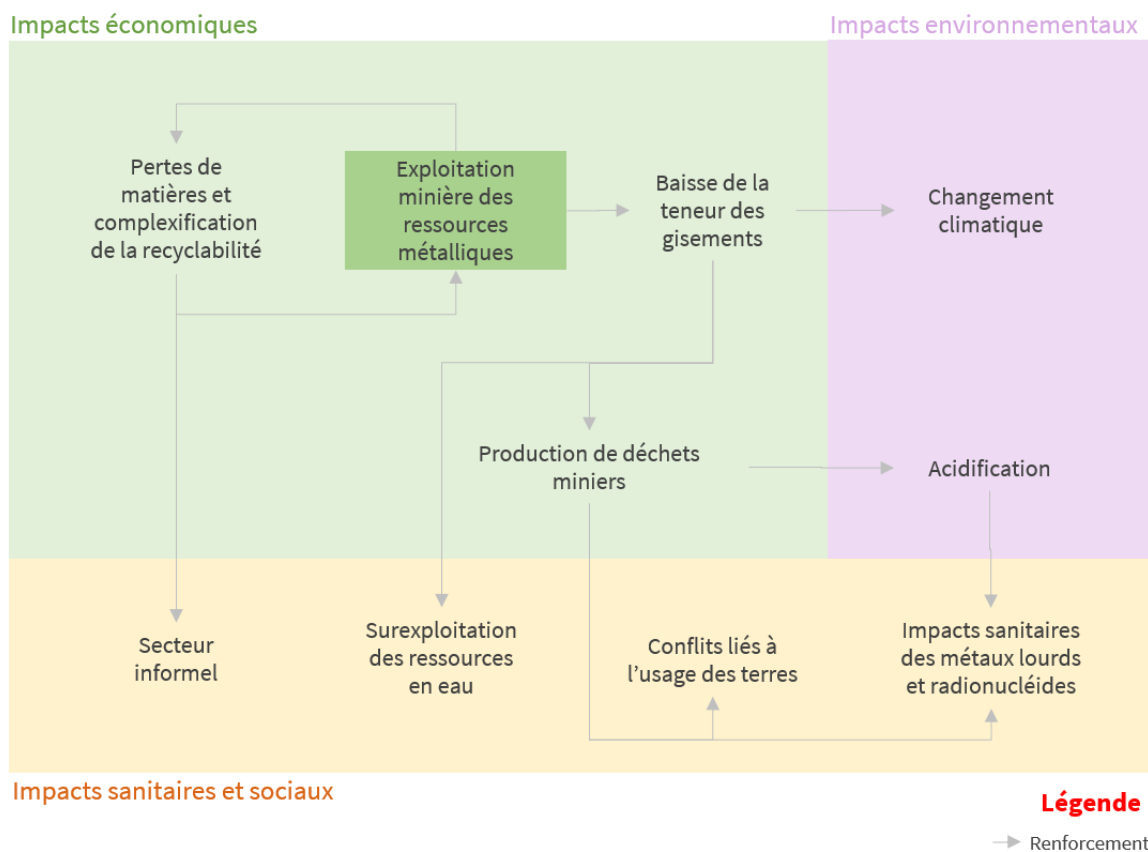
Impacts économiques

Impacts environnementaux

Pertes de matières et complexification de la recyclabilité

Exploitation minière des ressources métalliques

Baisse de la teneur des gisements

Changement climatique

Production de déchets miniers

Acidification

Secteur informel

Surexploitation des ressources en eau

Conflits liés à l'usage des terres

Impacts sanitaires des métaux lourds et radionucléides

Impacts sanitaires et sociaux

Légende

Renforcement